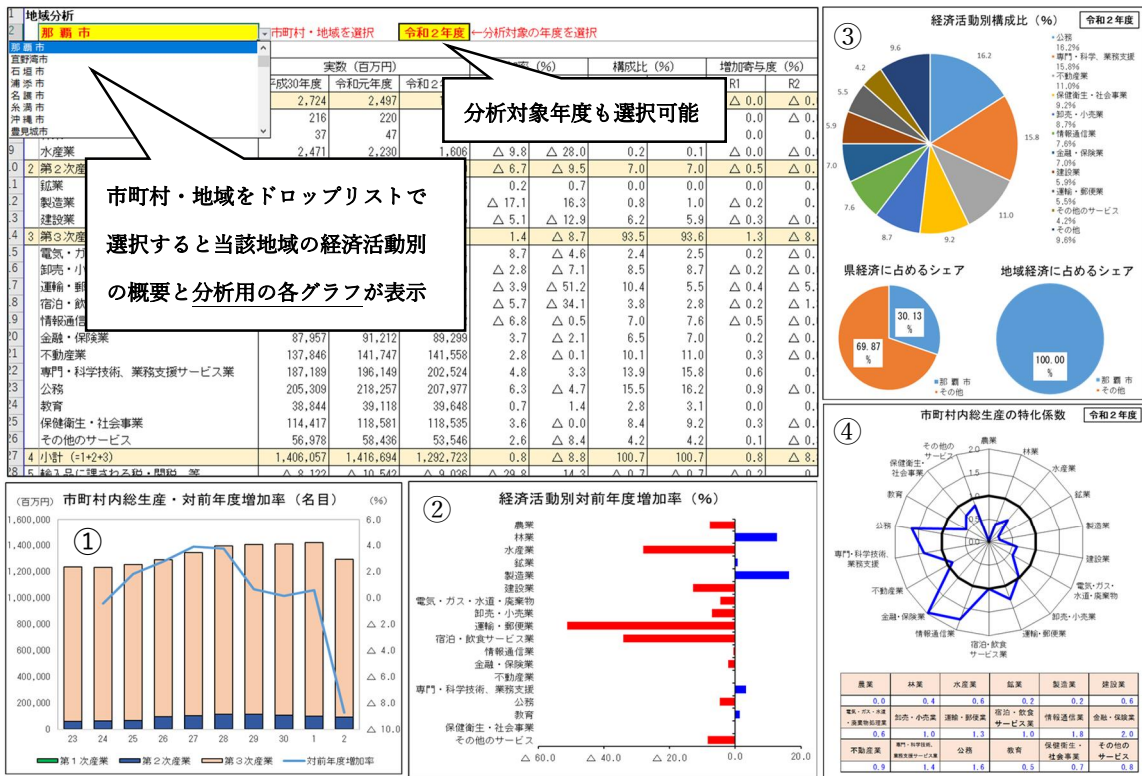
1 地域分析
2 那覇市 市町村・地域を選択 令和２年度 ←分析対象の年度を選択

那覇市
宜野湾市
石垣市
浦添市
名護市
糸満市
沖縄市
豊見城市

実数（百万円） 構成比（%） 増加寄与度（%）
平成30年度 令和元年度 令和2 R1 R2

| | | 平成30年度 | 令和元年度 | 令和2年度 | | | | | | |
|---|---|---|---|---|---|---|---|---|---|---|
| | | 2,724 | 2,497 | | | | | | △ 0.0 | △ 0. |
| | | 216 | 220 | | | | | | 0.0 | △ 0. |
| | | 37 | 47 | | | | | | 0.0 | △ 0. |
| 9 | 水産業 | 2,471 | 2,230 | 1,606 | △ 9.8 | △ 28.0 | 0.2 | 0.1 | △ 0.0 | △ 0. |
| 10 | 2 第２次産業 | | | | △ 6.7 | △ 9.5 | 7.0 | 7.0 | △ 0.5 | △ 0. |
| 11 | 鉱業 | | | | 0.2 | 0.7 | 0.0 | 0.0 | 0.0 | 0. |
| 12 | 製造業 | | | | △ 17.1 | 16.3 | 0.8 | 1.0 | △ 0.2 | 0. |
| 13 | 建設業 | | | | △ 5.1 | △ 12.9 | 6.2 | 5.9 | △ 0.3 | △ 0. |
| 14 | 3 第３次産業 | | | | 1.4 | △ 8.7 | 93.5 | 93.6 | 1.3 | △ 8. |
| 15 | 電気・ガ | | | | 8.7 | △ 4.6 | 2.4 | 2.5 | 0.2 | △ 0. |
| 16 | 卸売・小 | | | | △ 2.8 | △ 7.1 | 8.5 | 8.7 | △ 0.2 | △ 0. |
| 17 | 運輸・郵 | | | | △ 3.9 | △ 51.2 | 10.4 | 5.5 | △ 0.4 | △ 5. |
| 18 | 宿泊・飲 | | | | △ 5.7 | △ 34.1 | 3.8 | 2.8 | △ 0.2 | △ 1. |
| 19 | 情報通信 | | | | △ 6.8 | △ 0.5 | 7.0 | 7.6 | △ 0.5 | △ 0. |
| 20 | 金融・保険業 | 87,957 | 91,212 | 89,299 | 3.7 | △ 2.1 | 6.5 | 7.0 | 0.2 | △ 0. |
| 21 | 不動産業 | 137,846 | 141,747 | 141,558 | 2.8 | △ 0.1 | 10.1 | 11.0 | 0.3 | △ 0. |
| 22 | 専門・科学技術、業務支援サービス業 | 187,189 | 196,149 | 202,524 | 4.8 | 3.3 | 13.9 | 15.8 | 0.6 | 0. |
| 23 | 公務 | 205,309 | 218,257 | 207,977 | 6.3 | △ 4.7 | 15.5 | 16.2 | 0.9 | △ 0. |
| 24 | 教育 | 38,844 | 39,118 | 39,648 | 0.7 | 1.4 | 2.8 | 3.1 | 0.0 | 0. |
| 25 | 保健衛生・社会事業 | 114,417 | 118,581 | 118,535 | 3.6 | △ 0.0 | 8.4 | 9.2 | 0.3 | △ 0. |
| 26 | その他のサービス | 56,978 | 58,436 | 53,546 | 2.6 | △ 8.4 | 4.2 | 4.2 | 0.1 | △ 0. |
| 27 | 4 小計 (=1+2+3) | 1,406,057 | 1,416,694 | 1,292,723 | 0.8 | △ 8.8 | 100.7 | 100.7 | 0.8 | △ 8. |
| 28 | 5 輸入品に課される税・関税 等 | △ 8,122 | △ 10,542 | △ 9,036 | △ 29.8 | 14.3 | △ 0.7 | △ 0.7 | △ 0.2 | 0. |

分析対象年度も選択可能

市町村・地域をドロップリストで選択すると当該地域の経済活動別の概要と分析用の各グラフが表示

③
経済活動別構成比（%） 令和２年度
16.2 15.8 11.0 9.2 8.7 7.6 7.0 5.9 5.5 4.2 9.6
公務 16.2%
専門・科学、業務支援 15.8%
不動産業 11.0%
保健衛生・社会事業 9.2%
卸売・小売 8.7%
情報通信業 7.6%
金融・保険業 7.0%
建設業 5.9%
運輸・郵便業 5.5%
その他のサービス 4.2%
その他 9.6%

県経済に占めるシェア
30.13 %
69.87 %
那覇市
その他

地域経済に占めるシェア
100.00 %
那覇市
その他

①
市町村内総生産・対前年度増加率（名目）
（百万円） （%）
1,600,000 1,400,000 1,200,000 1,000,000 800,000 600,000 400,000 200,000 0
6.0 4.0 2.0 0.0 △ 2.0 △ 4.0 △ 6.0 △ 8.0 △ 10.0
23 24 25 26 27 28 29 30 1 2
第１次産業 第２次産業 第３次産業 対前年度増加率

②
経済活動別対前年度増加率（%）
農業
林業
水産業
鉱業
製造業
建設業
電気・ガス・水道・廃棄物
卸売・小売業
運輸・郵便業
宿泊・飲食サービス業
情報通信業
金融・保険業
不動産業
専門・科学技術、業務支援
公務
教育
保健衛生・社会事業
その他のサービス
△ 60.0 △ 40.0 △ 20.0 0.0 20.0

④
市町村内総生産の特化係数 令和２年度
農業 林業 水産業 鉱業 製造業 建設業 電気・ガス・水道・廃棄物 卸売・小売業 運輸・郵便業 宿泊・飲食サービス業 情報通信業 金融・保険業 不動産業 専門・科学技術、業務支援 公務 教育 保健衛生・社会事業 その他のサービス
2.0 1.5 1.0 0.5 0.0

| 農業 | 林業 | 水産業 | 鉱業 | 製造業 | 建設業 |
|---|---|---|---|---|---|
| 0.0 | 0.4 | 0.6 | 0.2 | 0.2 | 0.6 |
| 電気・ガス・水道・廃棄物処理業 | 卸売・小売業 | 運輸・郵便業 | 宿泊・飲食サービス業 | 情報通信業 | 金融・保険業 |
| 0.6 | 1.0 | 1.3 | 1.0 | 1.8 | 2.0 |
| 不動産業 | 専門・科学技術、業務支援サービス業 | 公務 | 教育 | 保健衛生・社会事業 | その他のサービス |
| 0.9 | 1.4 | 1.6 | 0.5 | 0.7 | 0.8 |